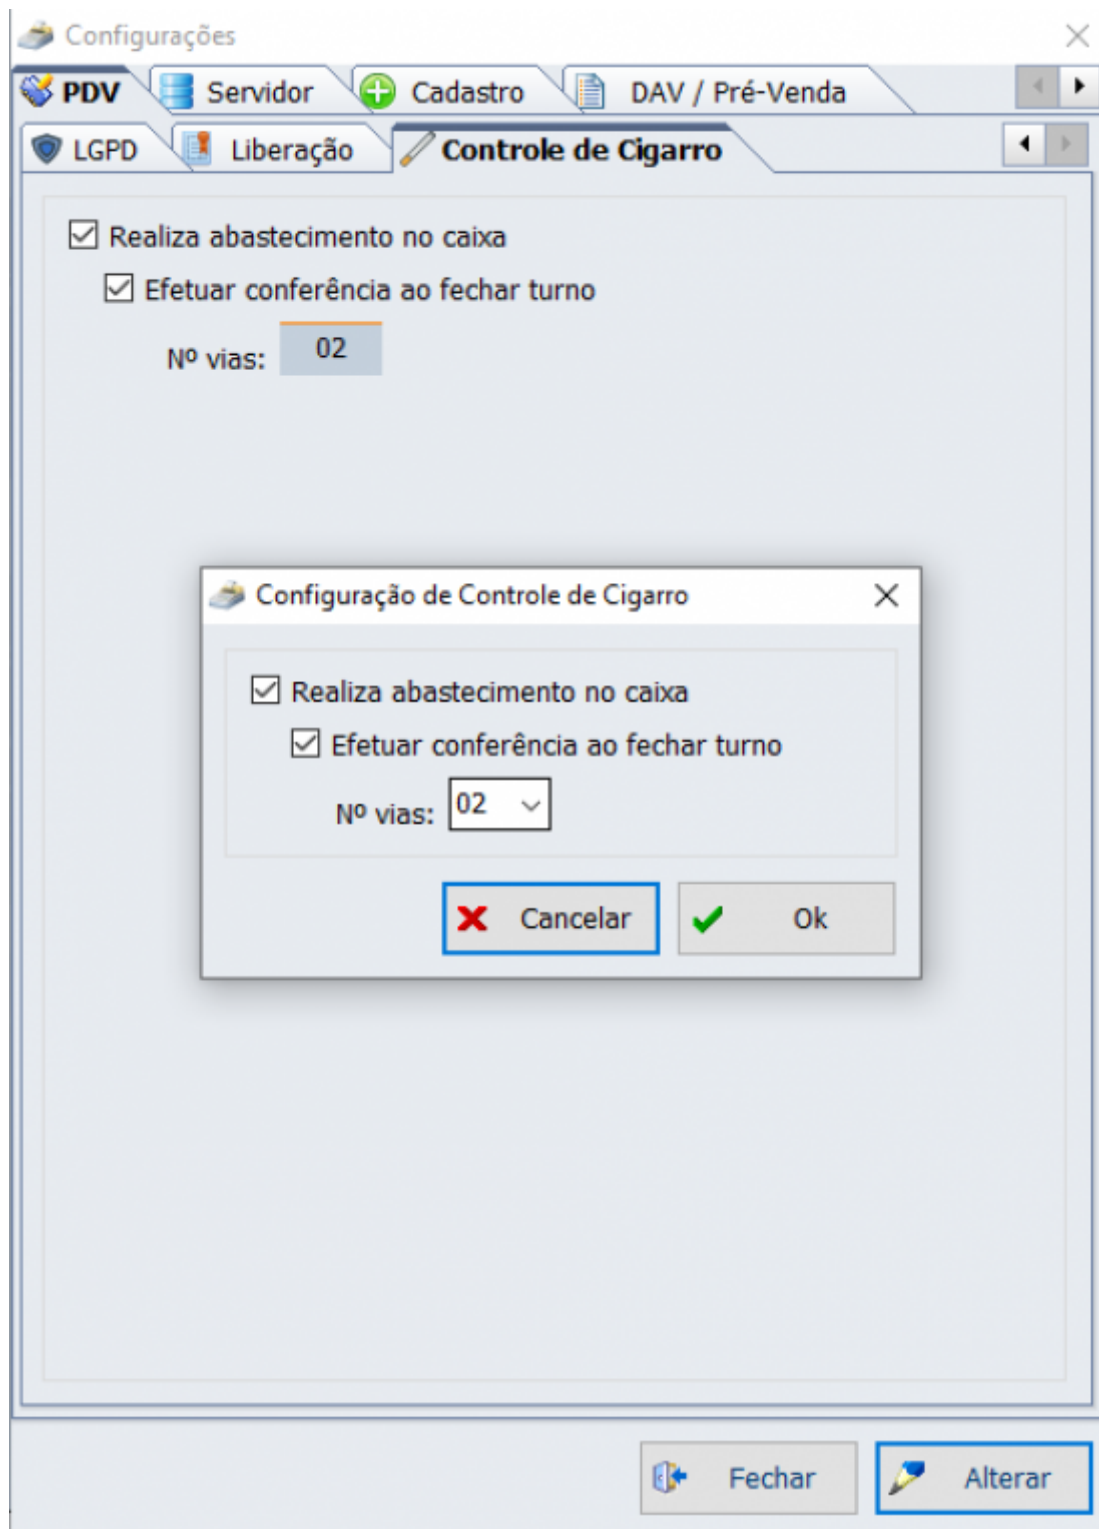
Configurações

PDV | Servidor | Cadastro | DAV / Pré-Venda

LGPD | Liberação | Controle de Cigarro

Realiza abastecimento no caixa

Efetuar conferência ao fechar turno

Nº vias: 02

Configuração de Controle de Cigarro

Realiza abastecimento no caixa

Efetuar conferência ao fechar turno

Nº vias: 02

Cancelar

Ok

Fechar

Alterar